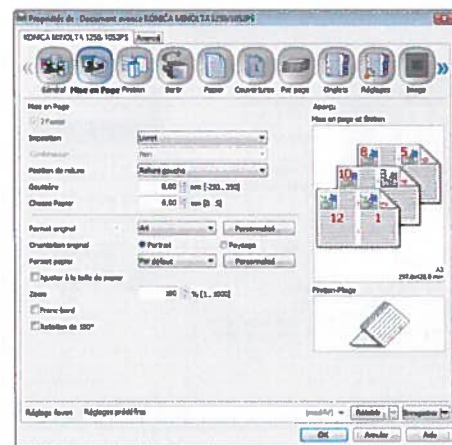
Propriétés de : Document avancé KONICA MINOLTA 1250/1052PS

KONICA MINOLTA 1250/1052PS | Avancé

Général | Mise en Page | Finition | Sortir | Papier | Couvertures | Par page | Onglets | Réglages | Image

Mise en Page

2 Faces

Impression | Livret

Combinaison | Non

Position de reliure | Reliure gauche

Gouttière | 0.00 | mm [-250...250]

Chasse Papier | 0.00 | mm [0...5]

Format original | A4 | Personnalisé

Orientation original | Portrait | Paysage

Format papier | Par défaut | Personnalisé

Ajuster à la taille du papier

Zoom | 100 | % [1...1000]

Franc-bord

Rotation de 180°

Aperçu

Mise en page et finition

8 | 5 | 10 | 12 | 1

A3
297.0x420.0 mm

Finition-Pliage

Réglage favori | Réglages prédéfinis | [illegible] | Rétablir | Enregistrer

OK | Annuler | Aide